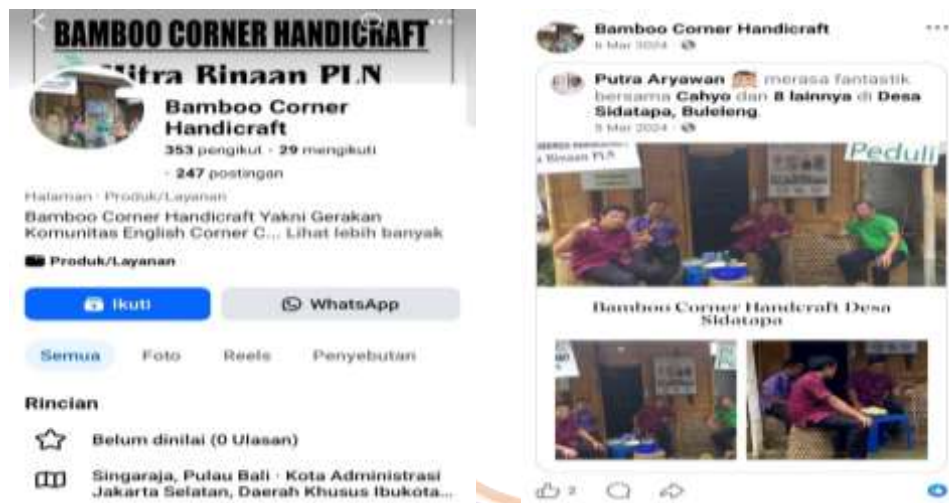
BAMBOO CORNER HANDICRAFT
Mitra Binaan PLN

Bamboo Corner Handicraft
353 pengikut · 29 mengikuti · 247 postingan

Halaman · Produk/Layanan
Bamboo Corner Handicraft Yakni Gerakan Komunitas English Corner C... Lihat lebih banyak

Produk/Layanan

Ikuti
WhatsApp

Semua Foto Reels Penyebutan

Rincian

Belum dinilai (0 Ulasan)

Singaraja, Pulau Bali · Kota Administrasi Jakarta Selatan, Daerah Khusus Ibukota...

Bamboo Corner Handicraft
6 Mar 2024

Putra Aryawan merasa fantastik bersama Cahyo dan 8 lainnya di Desa Sidatapa, Buleleng.
5 Mar 2024

Binaan PLN
Peduli

Bamboo Corner Handcraft Desa Sidatapa

2